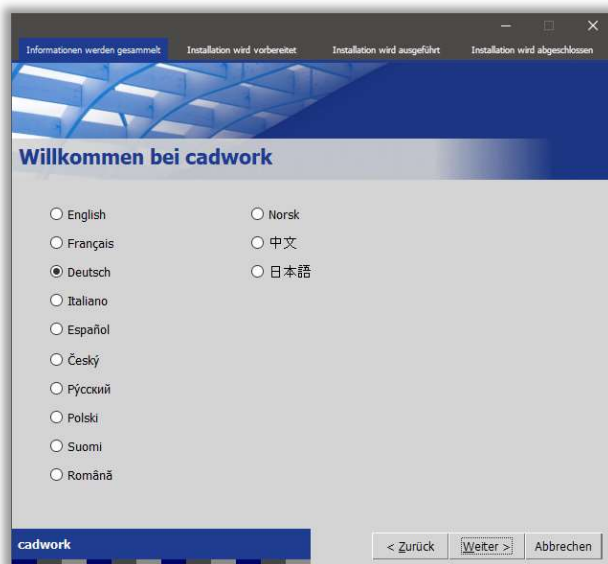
Informationen werden gesammelt | Installation wird vorbereitet | Installation wird ausgeführt | Installation wird abgeschlossen

Willkommen bei cadwork

English
Français
Deutsch
Italiano
Español
Český
Рýсский
Polski
Suomi
Română

Norsk
中文
日本語

cadwork

< Zurück | Weiter > | Abbrechen